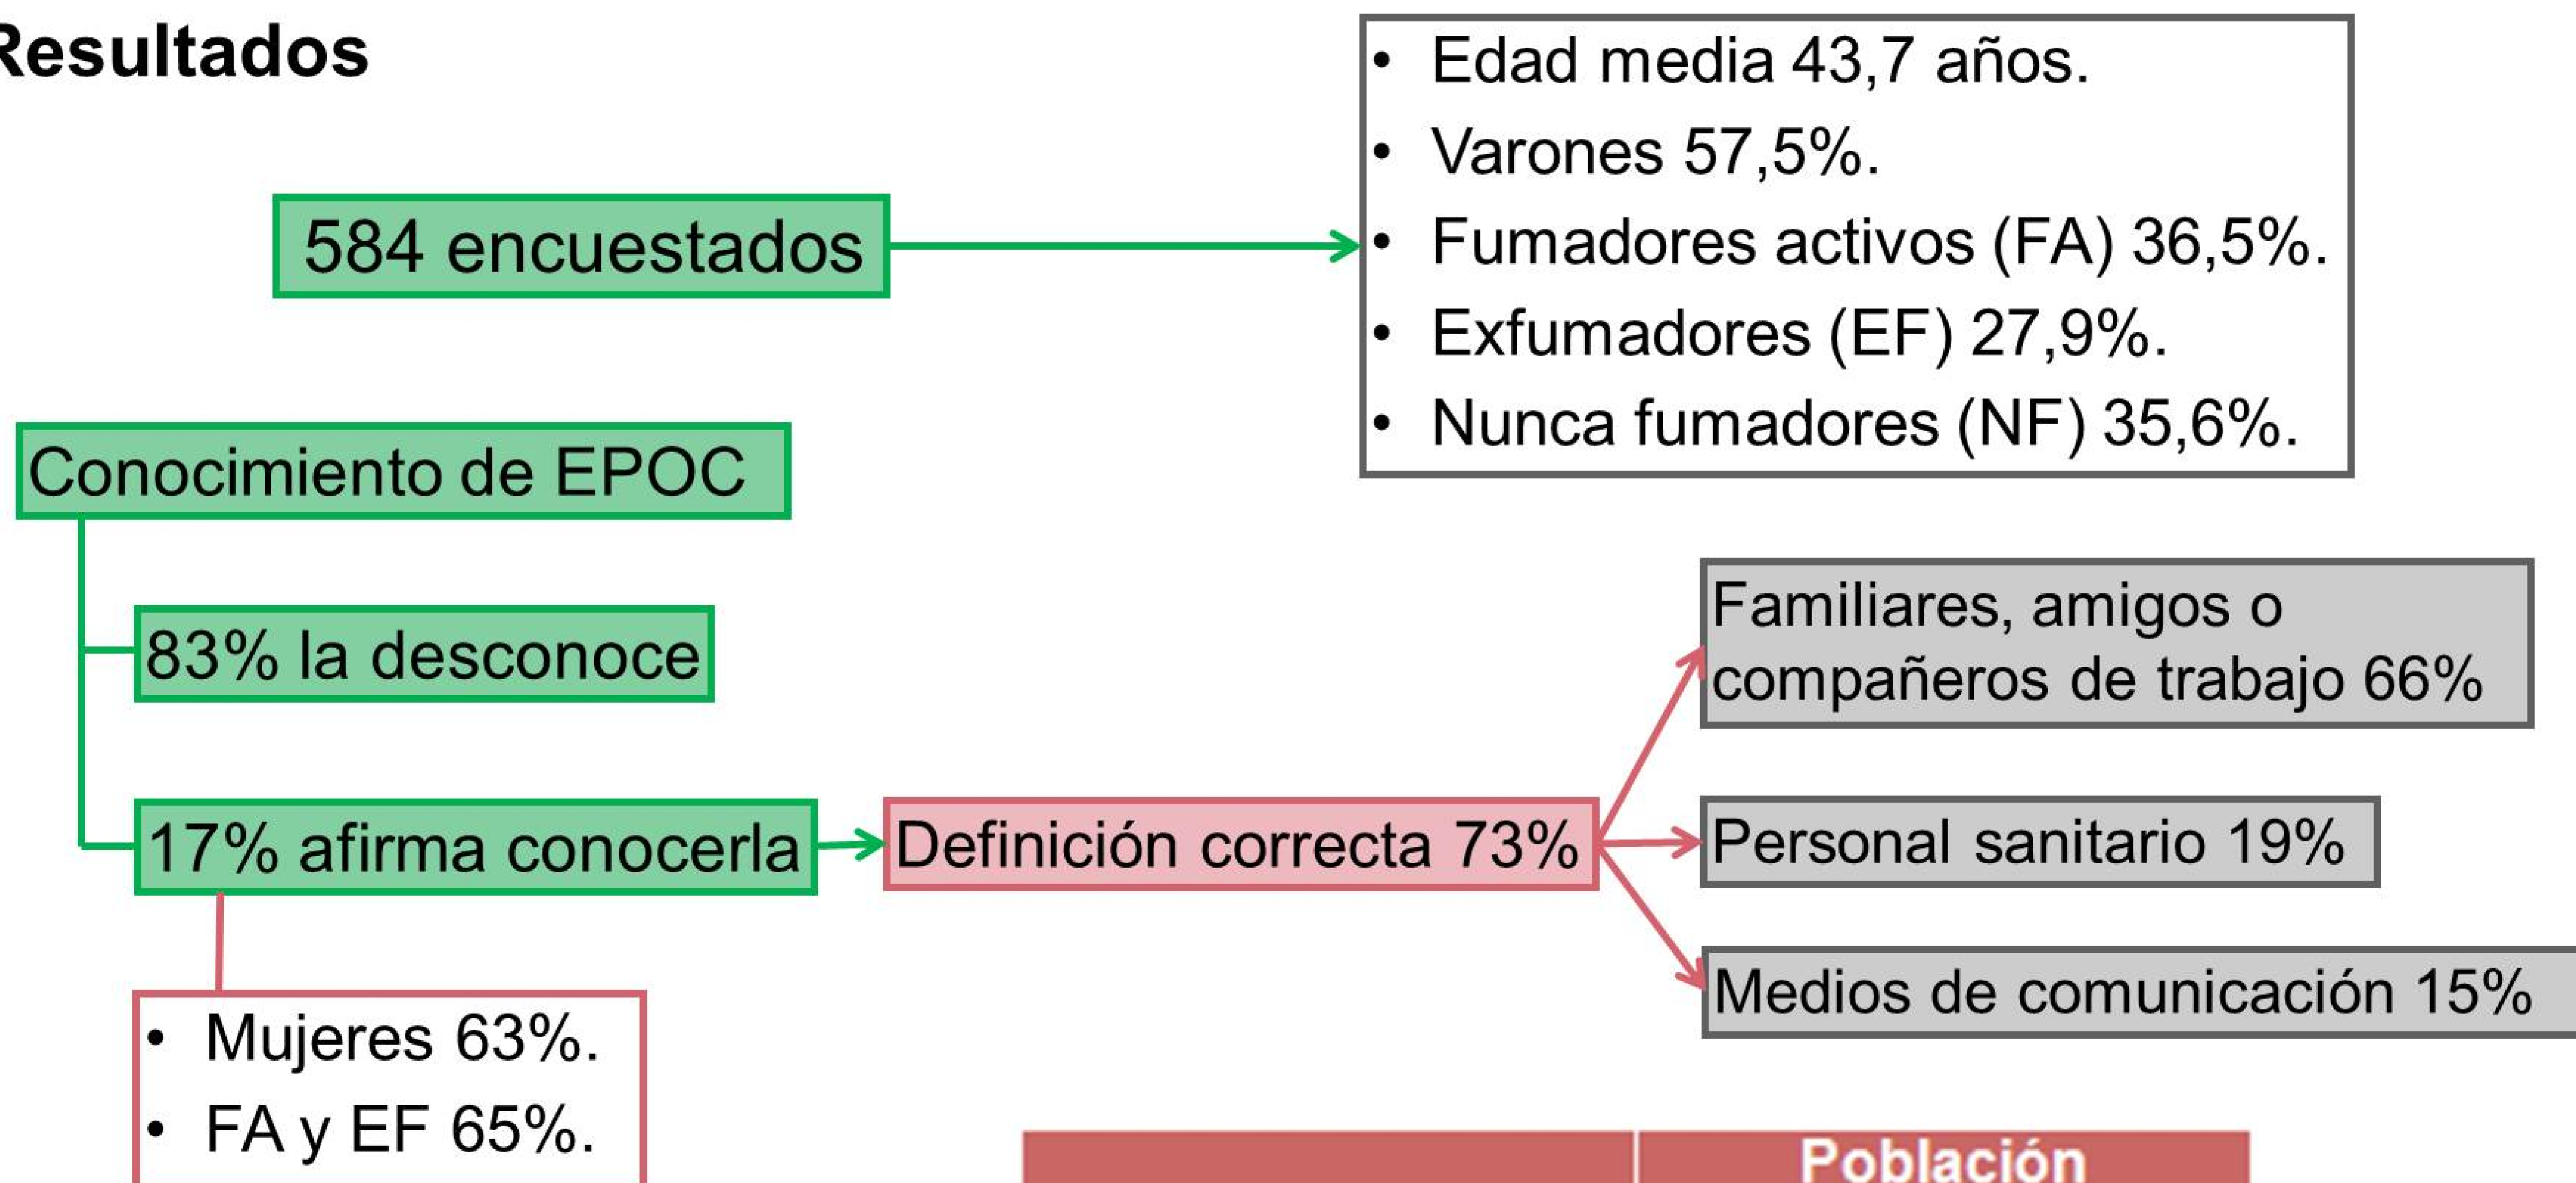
Resultados

584 encuestados

- Edad media 43,7 años.
- Varones 57,5%.
- Fumadores activos (FA) 36,5%.
- Exfumadores (EF) 27,9%.
- Nunca fumadores (NF) 35,6%.

Conocimiento de EPOC

83% la desconoce

17% afirma conocerla

Definición correcta 73%

Familiares, amigos o compañeros de trabajo 66%

Personal sanitario 19%

Medios de comunicación 15%

- Mujeres 63%.
- FA y EF 65%.

| | Población |
|---|---|